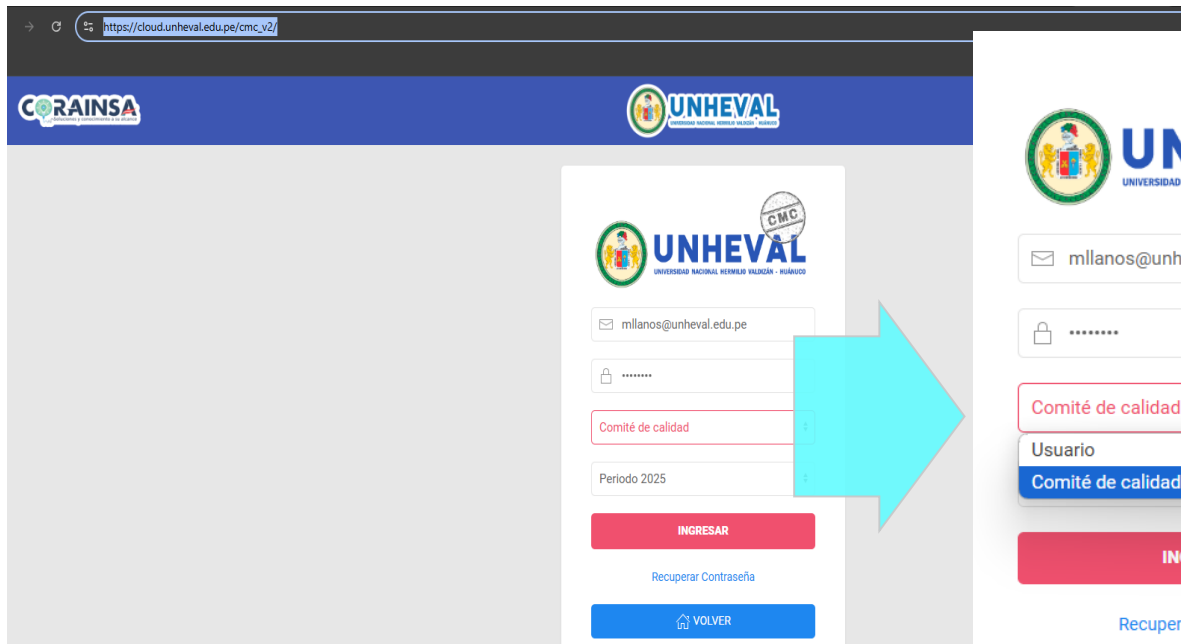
https://cloud.unheval.edu.pe/cmc_v2/

CORAINSA
soluciones y conocimiento a su alcance

UNHEVAL
UNIVERSIDAD NACIONAL HERMILIO VALDIZÁN - HUÁNUCO

CMC

UNHEVAL
UNIVERSIDAD NACIONAL HERMILIO VALDIZÁN - HUÁNUCO

mllanos@unheval.edu.pe

••••••••

Comité de calidad

Periodo 2025

INGRESAR

Recuperar Contraseña

VOLVER

UN
UNIVERSIDAD

mllanos@unh

••••••••

Comité de calidad

Usuario

Comité de calidad

ING

Recuper